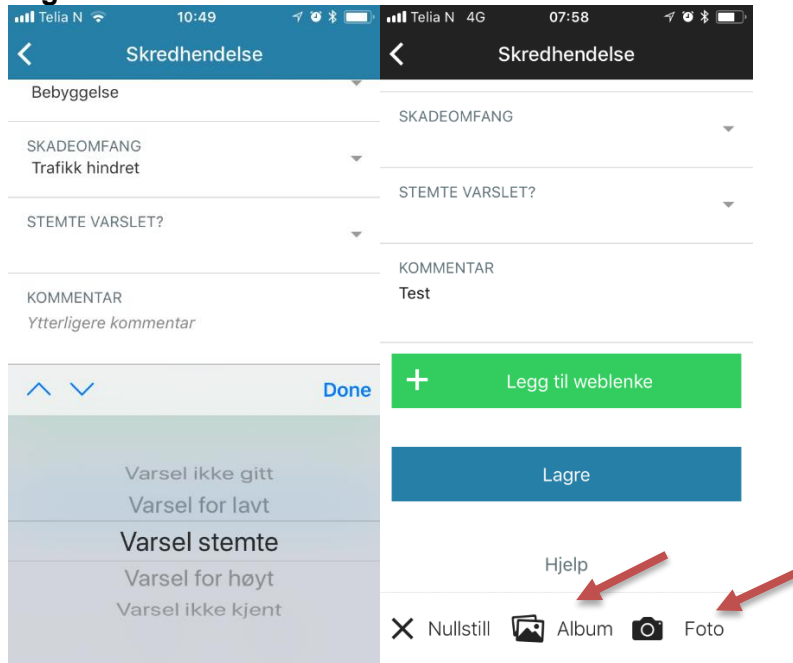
Telia N 10:49

Skredhendelse

Bebyggelse

SKADEOMFANG
Trafikk hindret

STEMTE VARSLET?

KOMMENTAR
Ytterligere kommentar

Done

Varsel ikke gitt
Varsel for lavt
Varsel stemte
Varsel for høyt
Varsel ikke kjent

Telia N 4G 07:58

Skredhendelse

SKADEOMFANG

STEMTE VARSLET?

KOMMENTAR
Test

Legg til weblenke

Lagre

Hjelp

Nullstill Album Foto